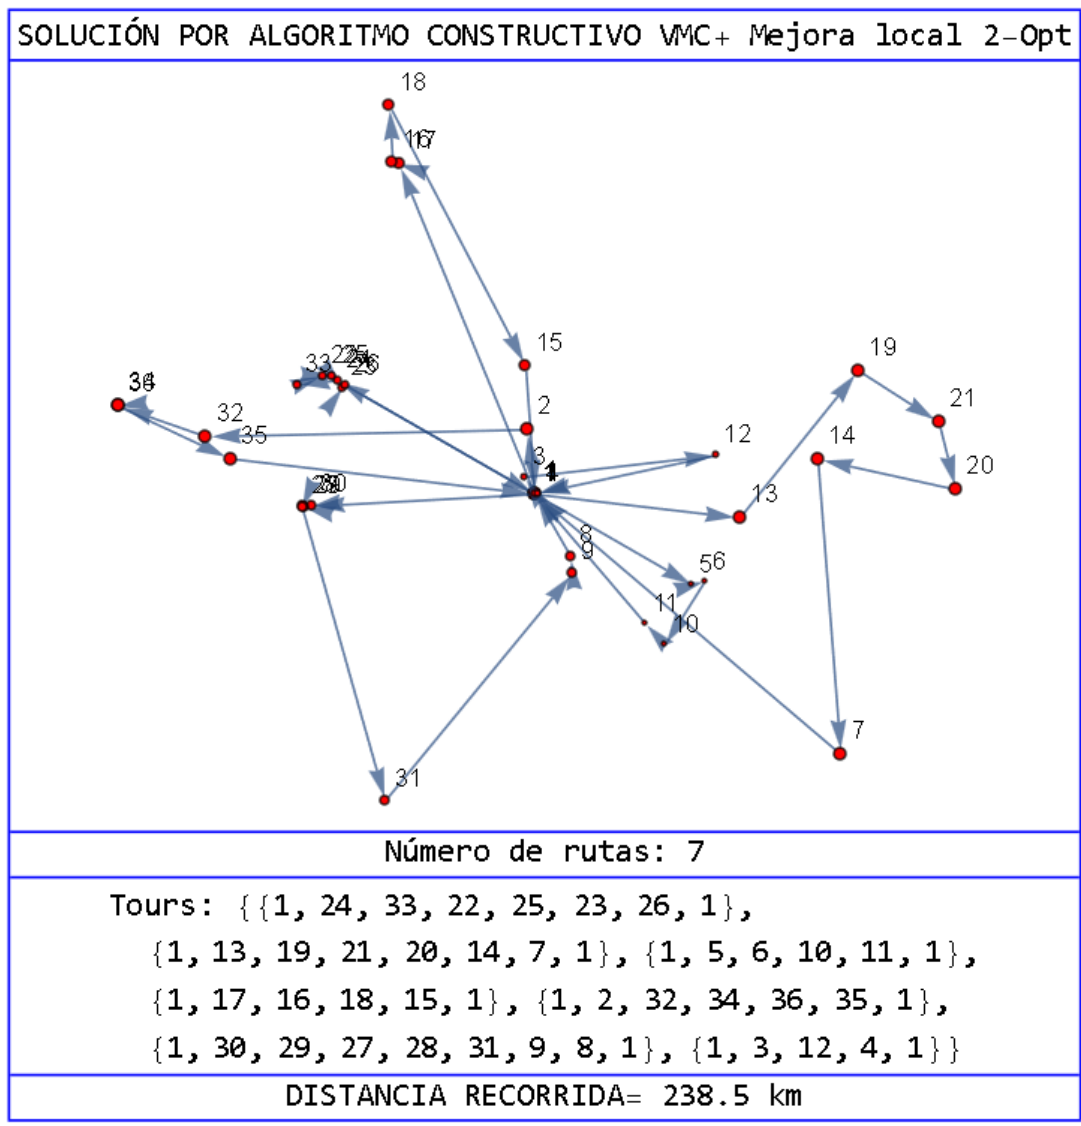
SOLUCIÓN POR ALGORITMO CONSTRUCTIVO VMC+ Mejora local 2-Opt

18
16
17
15
19
33
2
21
34
32
35
12
14
3
4
20
13
29
8
9
56
11
10
7
31

Número de rutas: 7

Tours: {{1, 24, 33, 22, 25, 23, 26, 1}, {1, 13, 19, 21, 20, 14, 7, 1}, {1, 5, 6, 10, 11, 1}, {1, 17, 16, 18, 15, 1}, {1, 2, 32, 34, 36, 35, 1}, {1, 30, 29, 27, 28, 31, 9, 8, 1}, {1, 3, 12, 4, 1}}

DISTANCIA RECORRIDA= 238.5 km